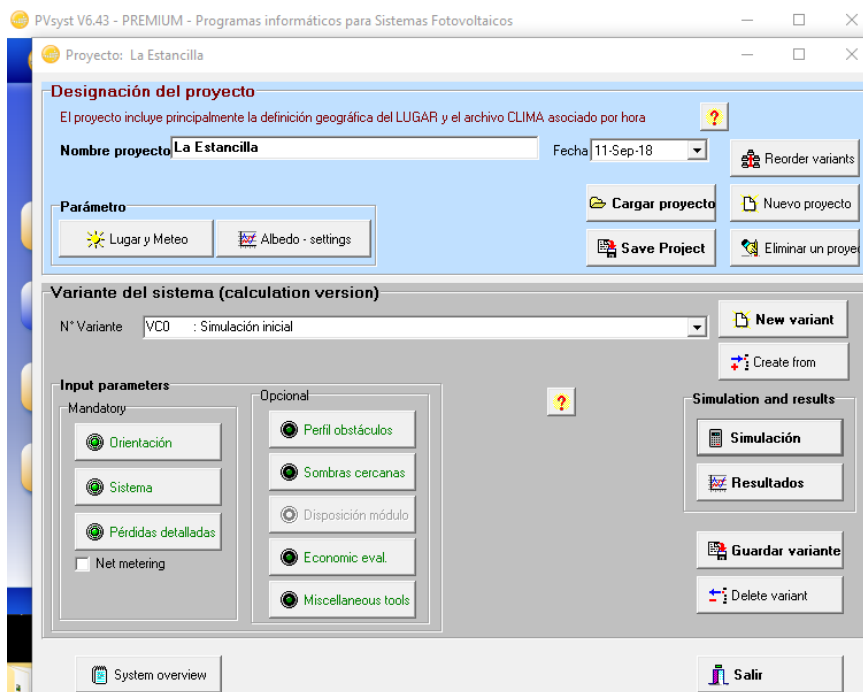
PVsyst V6.43 - PREMIUM - Programas informáticos para Sistemas Fotovoltaicos

Proyecto: La Estancilla

Designación del proyecto

El proyecto incluye principalmente la definición geográfica del LUGAR y el archivo CLIMA asociado por hora

?

Nombre proyecto La Estancilla

Fecha 11-Sep-18

Reorder variants

Parámetro

Lugar y Meteo

Albedo - settings

Cargar proyecto

Nuevo proyecto

Save Project

Eliminar un proye

Variante del sistema (calculation version)

N° Variante VC0 : Simulación inicial

New variant

Create from

Input parameters

Mandatory

Orientación

Sistema

Pérdidas detalladas

Net metering

Opcional

Perfil obstáculos

Sombras cercanas

Disposición módulo

Economic eval.

Miscellaneous tools

?

Simulation and results

Simulación

Resultados

Guardar variante

Delete variant

System overview

Salir